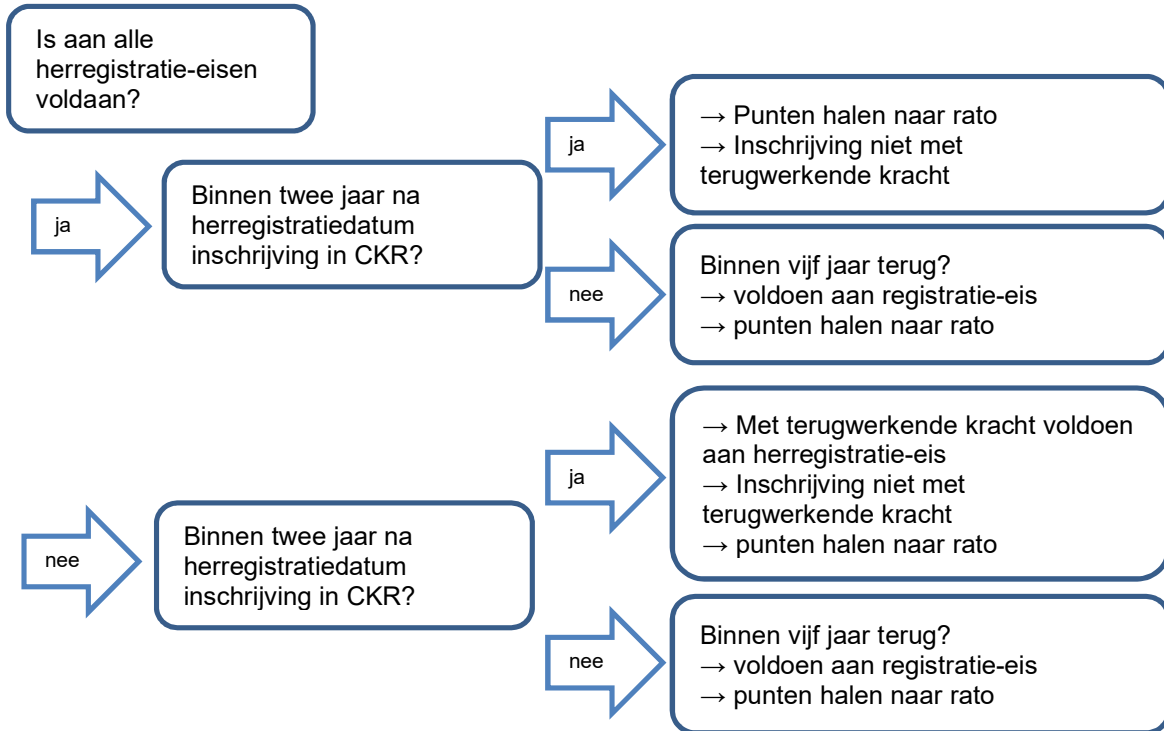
Is aan alle herregistratie-eisen voldaan?

ja

Binnen twee jaar na herregistratiedatum inschrijving in CKR?

ja

→ Punten halen naar rato
→ Inschrijving niet met terugwerkende kracht

nee

Binnen vijf jaar terug?
→ voldoen aan registratie-eis
→ punten halen naar rato

nee

Binnen twee jaar na herregistratiedatum inschrijving in CKR?

ja

→ Met terugwerkende kracht voldoen aan herregistratie-eis
→ Inschrijving niet met terugwerkende kracht
→ punten halen naar rato

nee

Binnen vijf jaar terug?
→ voldoen aan registratie-eis
→ punten halen naar rato